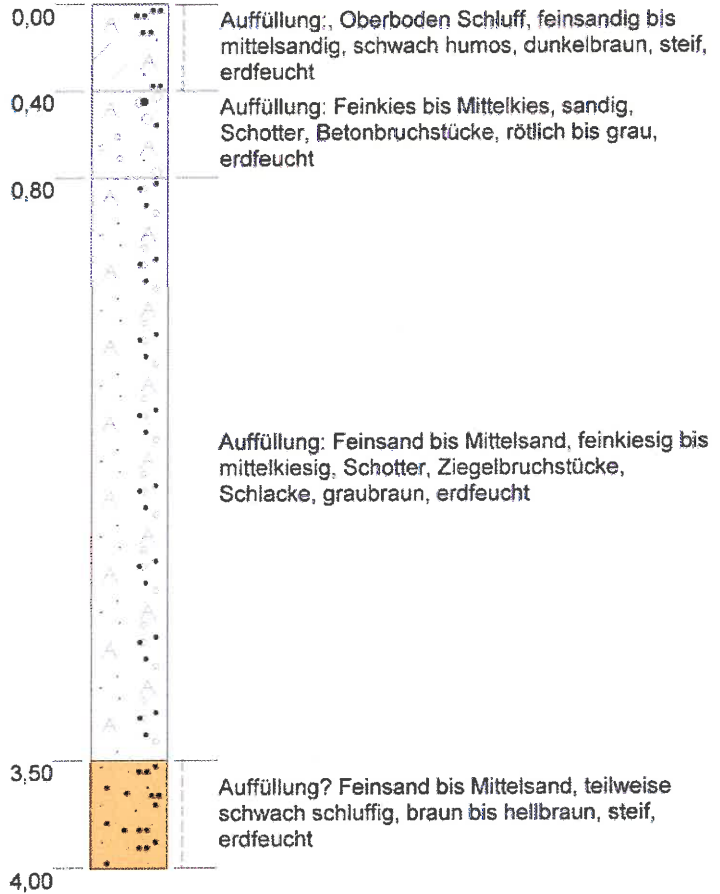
0,00
Auffüllung:, Oberboden Schluff, feinsandig bis mittelsandig, schwach humos, dunkelbraun, steif, erdfeucht

0,40
Auffüllung: Feinkies bis Mittelkies, sandig, Schotter, Betonbruchstücke, rötlich bis grau, erdfeucht

0,80
Auffüllung: Feinsand bis Mittelsand, feinkiesig bis mittelkiesig, Schotter, Ziegelbruchstücke, Schlacke, graubraun, erdfeucht

3,50
Auffüllung? Feinsand bis Mittelsand, teilweise schwach schluffig, braun bis hellbraun, steif, erdfeucht

4,00